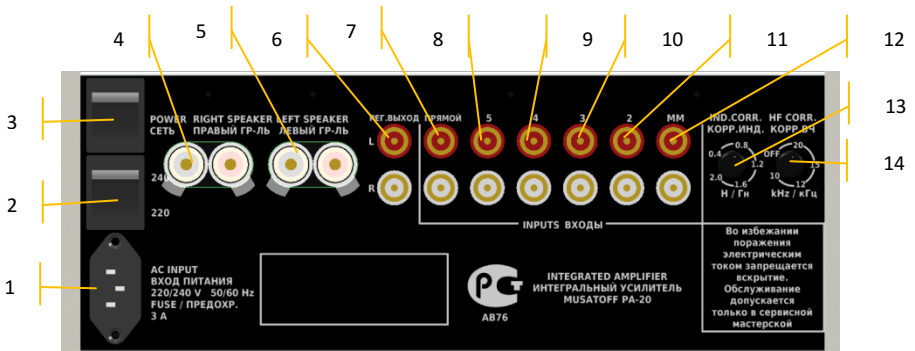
4
5
6
7
8
9
10
11
12
13
14
3
2
1

POWER
СЕТЬ

240
220

RIGHT SPEAKER
ПРАВЫЙ ГР-ЛЬ

LEFT SPEAKER
ЛЕВЫЙ ГР-ЛЬ

РЕГ.ВЫХОД
ПРЯМОЙ
5
4
3
2
MM
L
R

INPUTS ВХОДЫ

IND.CORR.
КОРР.ИНД.
0.8
0.4
1.2
2.0
1.6
H / Гн

HF CORR.
КОРР ВЧ
20
OFF
15
10
12
kHz / кГц

AC INPUT
ВХОД ПИТАНИЯ
220/240 V 50/60 Hz
FUSE / ПРЕДОХР.
3 A

РСТ
AB76

INTEGRATED AMPLIFIER
ИНТЕГРАЛЬНЫЙ УСИЛИТЕЛЬ
MUSATOFF PA-20

Во избежании поражения электрическим током запрещается вскрытие. Обслуживание допускается только в сервисной мастерской